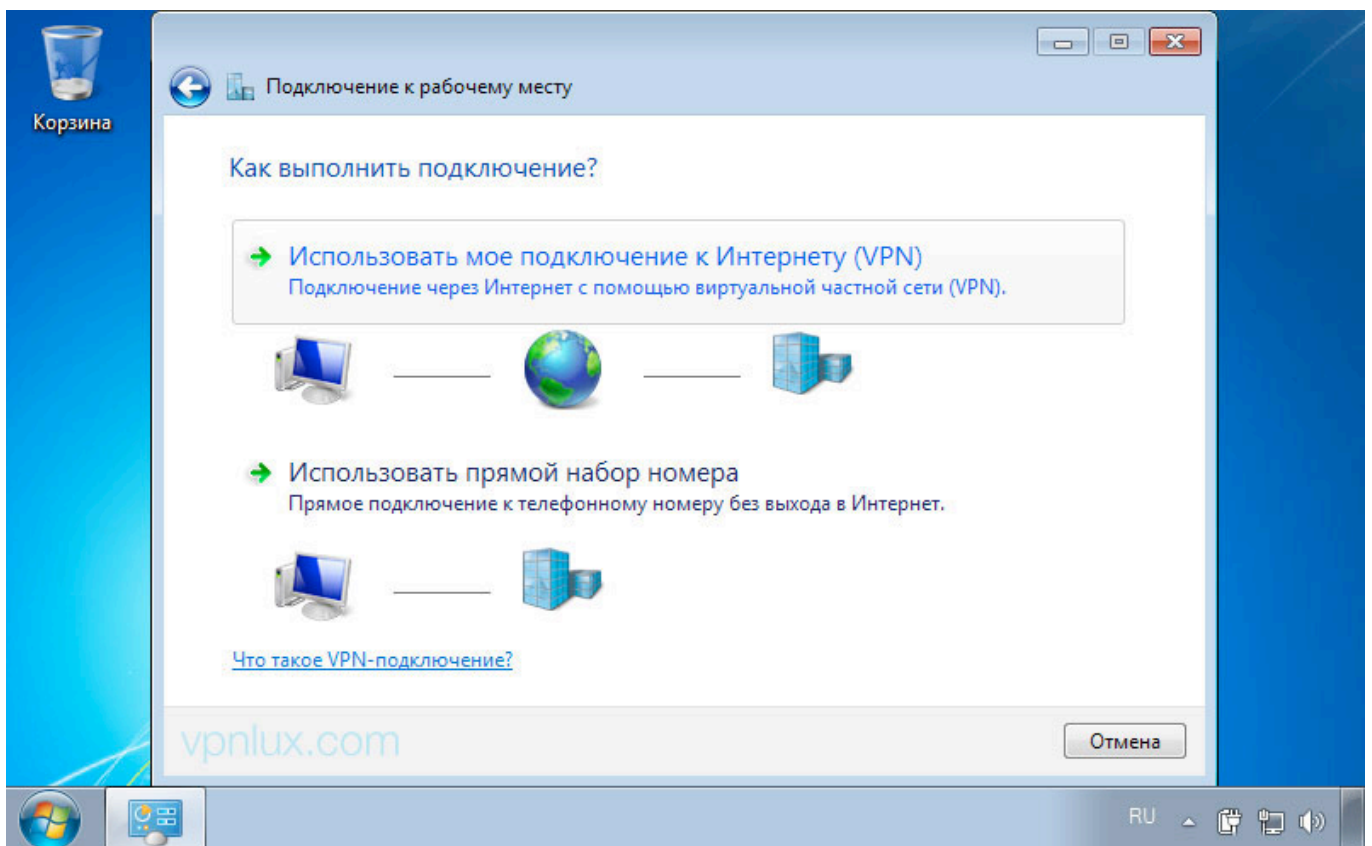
Корзина

Подключение к рабочему месту

Как выполнить подключение?

Использовать мое подключение к Интернету (VPN)
Подключение через Интернет с помощью виртуальной частной сети (VPN).

Использовать прямой набор номера
Прямое подключение к телефонному номеру без выхода в Интернет.

Что такое VPN-подключение?

vpnlux.com

Отмена

RU